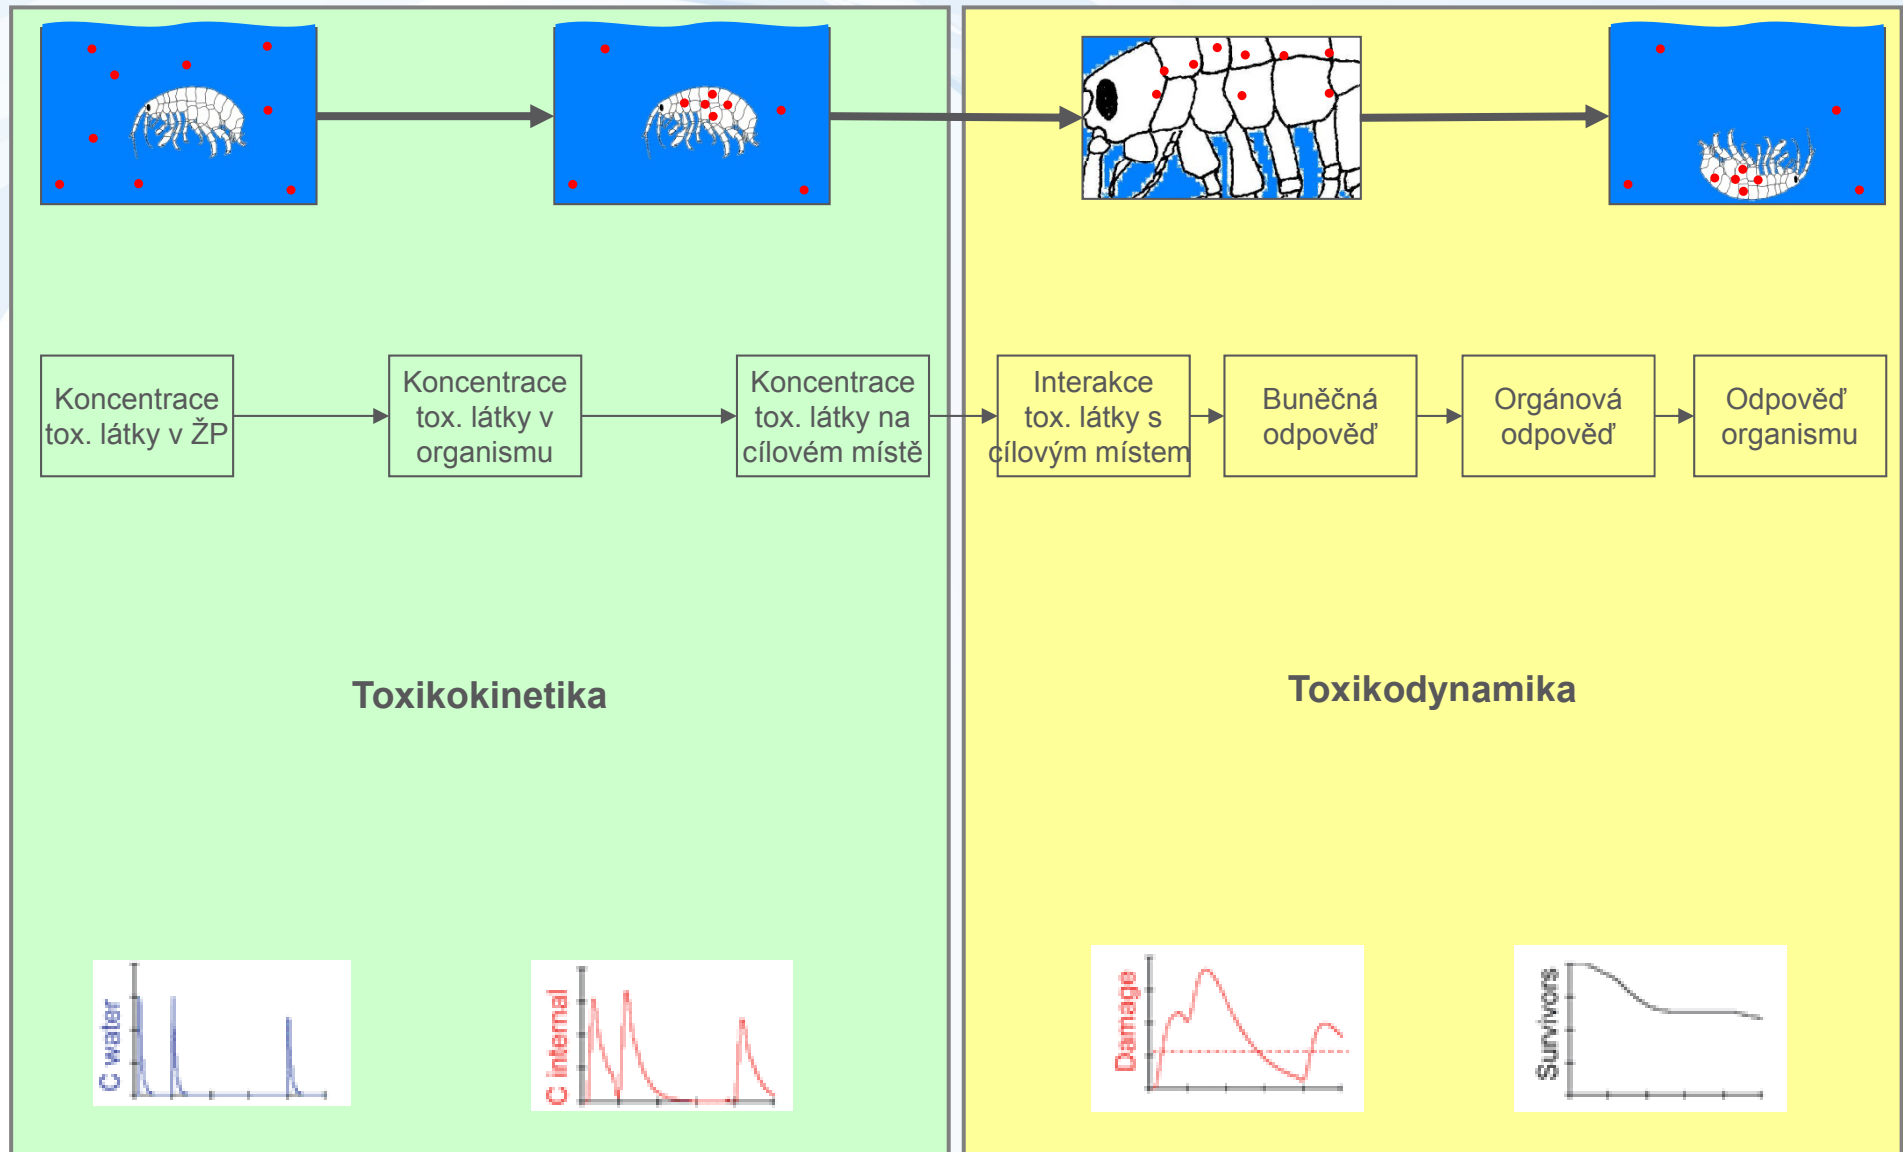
Koncentrace tox. látky v ŽP

Koncentrace tox. látky v organismu

Koncentrace tox. látky na cílovém místě

Interakce tox. látky s cílovým místem

Buněčná odpověď

Orgánová odpověď

Odpověď organismu

Toxikokinetika

Toxikodynamika

C water

C internal

Damage

Survivors